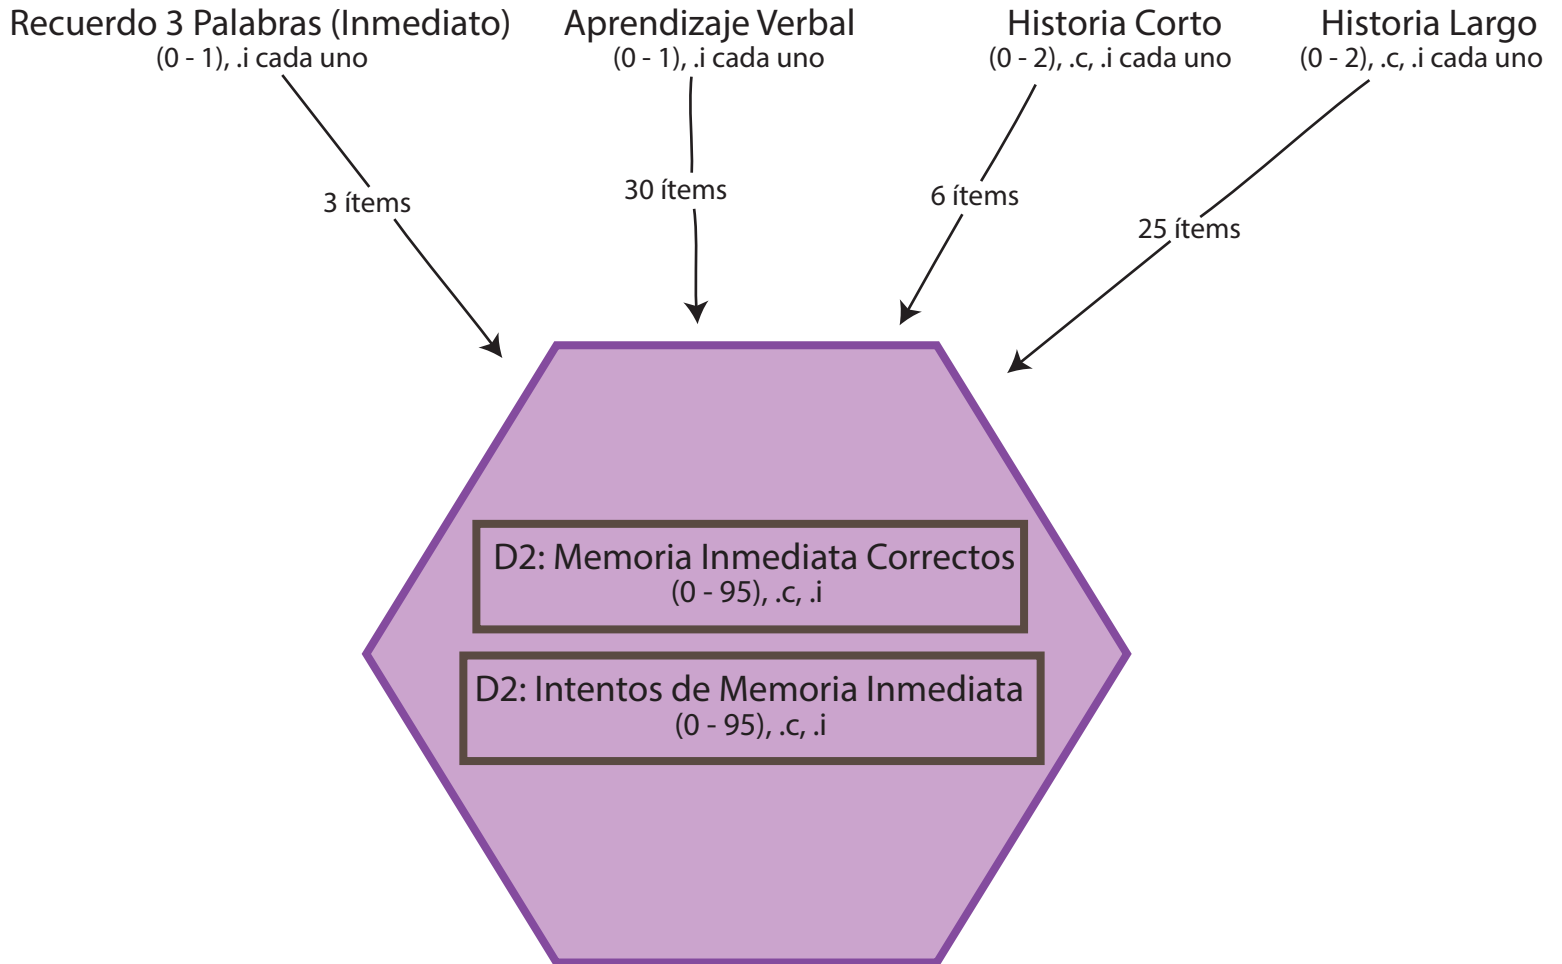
Recuerdo 3 Palabras (Inmediato)
(0 - 1), .i cada uno

Aprendizaje Verbal
(0 - 1), .i cada uno

Historia Corto
(0 - 2), .c, .i cada uno

Historia Largo
(0 - 2), .c, .i cada uno

3 ítems

30 ítems

6 ítems

25 ítems

D2: Memoria Inmediata Correctos
(0 - 95), .c, .i

D2: Intentos de Memoria Inmediata
(0 - 95), .c, .i